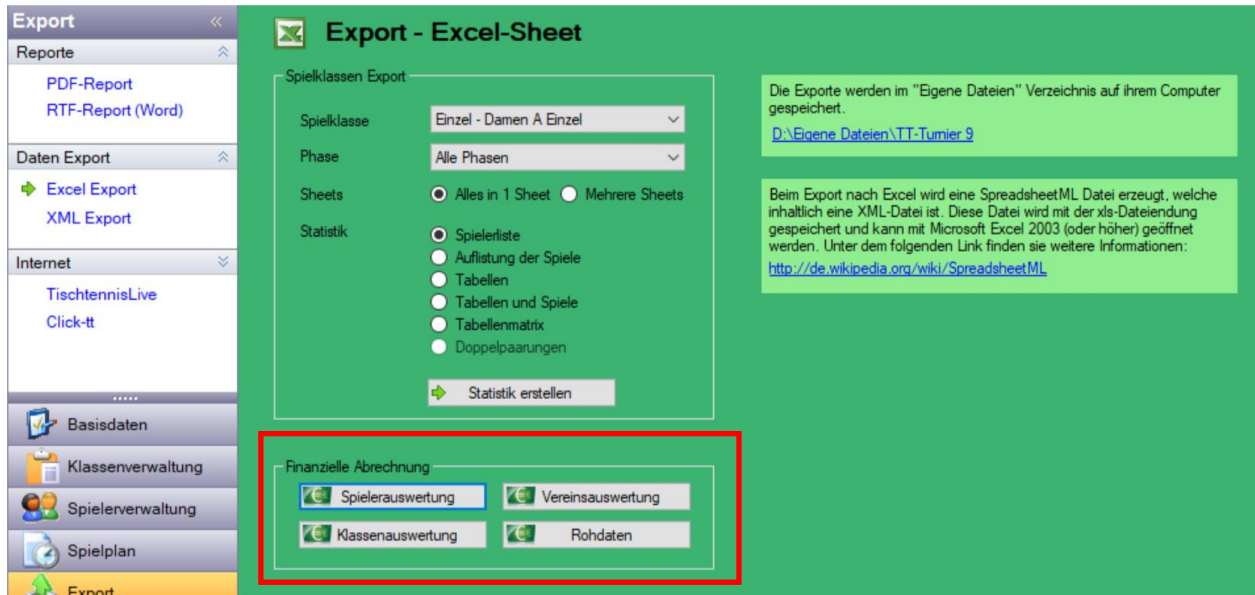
Export «

Reporte

PDF-Report
RTF-Report (Word)

Daten Export

Excel Export
XML Export

Internet

TischtennisLive
Click-tt

Basisdaten
Klassenverwaltung
Spielerverwaltung
Spielplan
Export

Export - Excel-Sheet

Spielklassen Export

Spielklasse: Einzel - Damen A Einzel
Phase: Alle Phasen
Sheets: Alles in 1 Sheet / Mehrere Sheets
Statistik:
Spielerliste
Auflistung der Spiele
Tabellen
Tabellen und Spiele
Tabellenmatrix
Doppelpaarungen

Statistik erstellen

Finanzielle Abrechnung

Spielerauswertung
Vereinsauswertung
Klassenauswertung
Rohdaten

Die Exporte werden im "Eigene Dateien" Verzeichnis auf ihrem Computer gespeichert.

D:\Eigene Dateien\TT-Turnier 9

Beim Export nach Excel wird eine SpreadsheetML Datei erzeugt, welche inhaltlich eine XML-Datei ist. Diese Datei wird mit der xls-Dateiendung gespeichert und kann mit Microsoft Excel 2003 (oder höher) geöffnet werden. Unter dem folgenden Link finden sie weitere Informationen:

http://de.wikipedia.org/wiki/SpreadsheetML